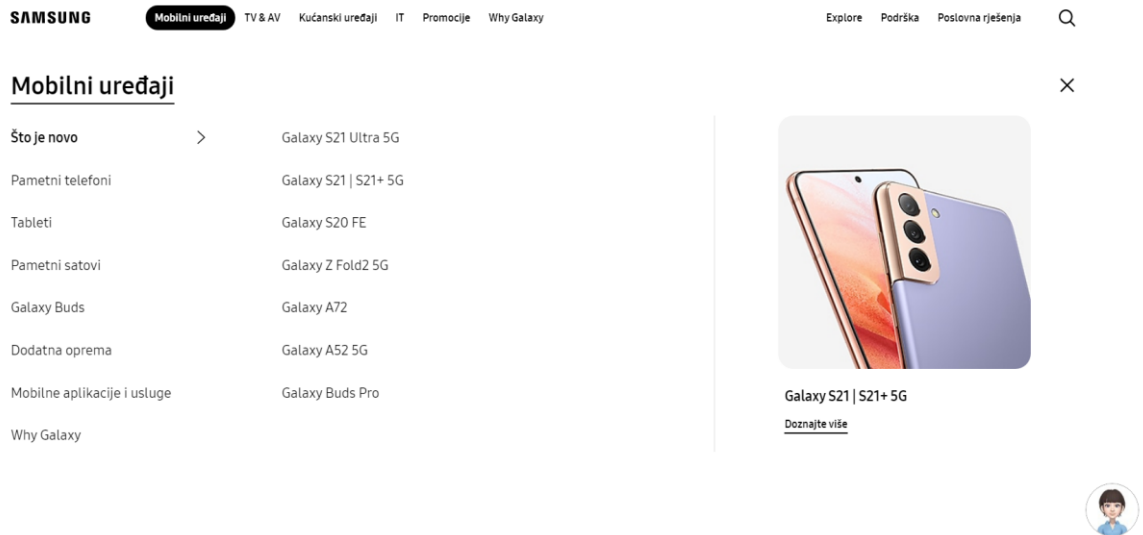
SAMSUNG

Mobilni uređaji TV & AV Kućanski uređaji IT Promocije Why Galaxy

Explore Podrška Poslovna rješenja

Mobilni uređaji

Što je novo
Pametni telefoni
Tableti
Pametni satovi
Galaxy Buds
Dodatna oprema
Mobilne aplikacije i usluge
Why Galaxy

Galaxy S21 Ultra 5G
Galaxy S21 | S21+ 5G
Galaxy S20 FE
Galaxy Z Fold2 5G
Galaxy A72
Galaxy A52 5G
Galaxy Buds Pro

Galaxy S21 | S21+ 5G
Doznajte više